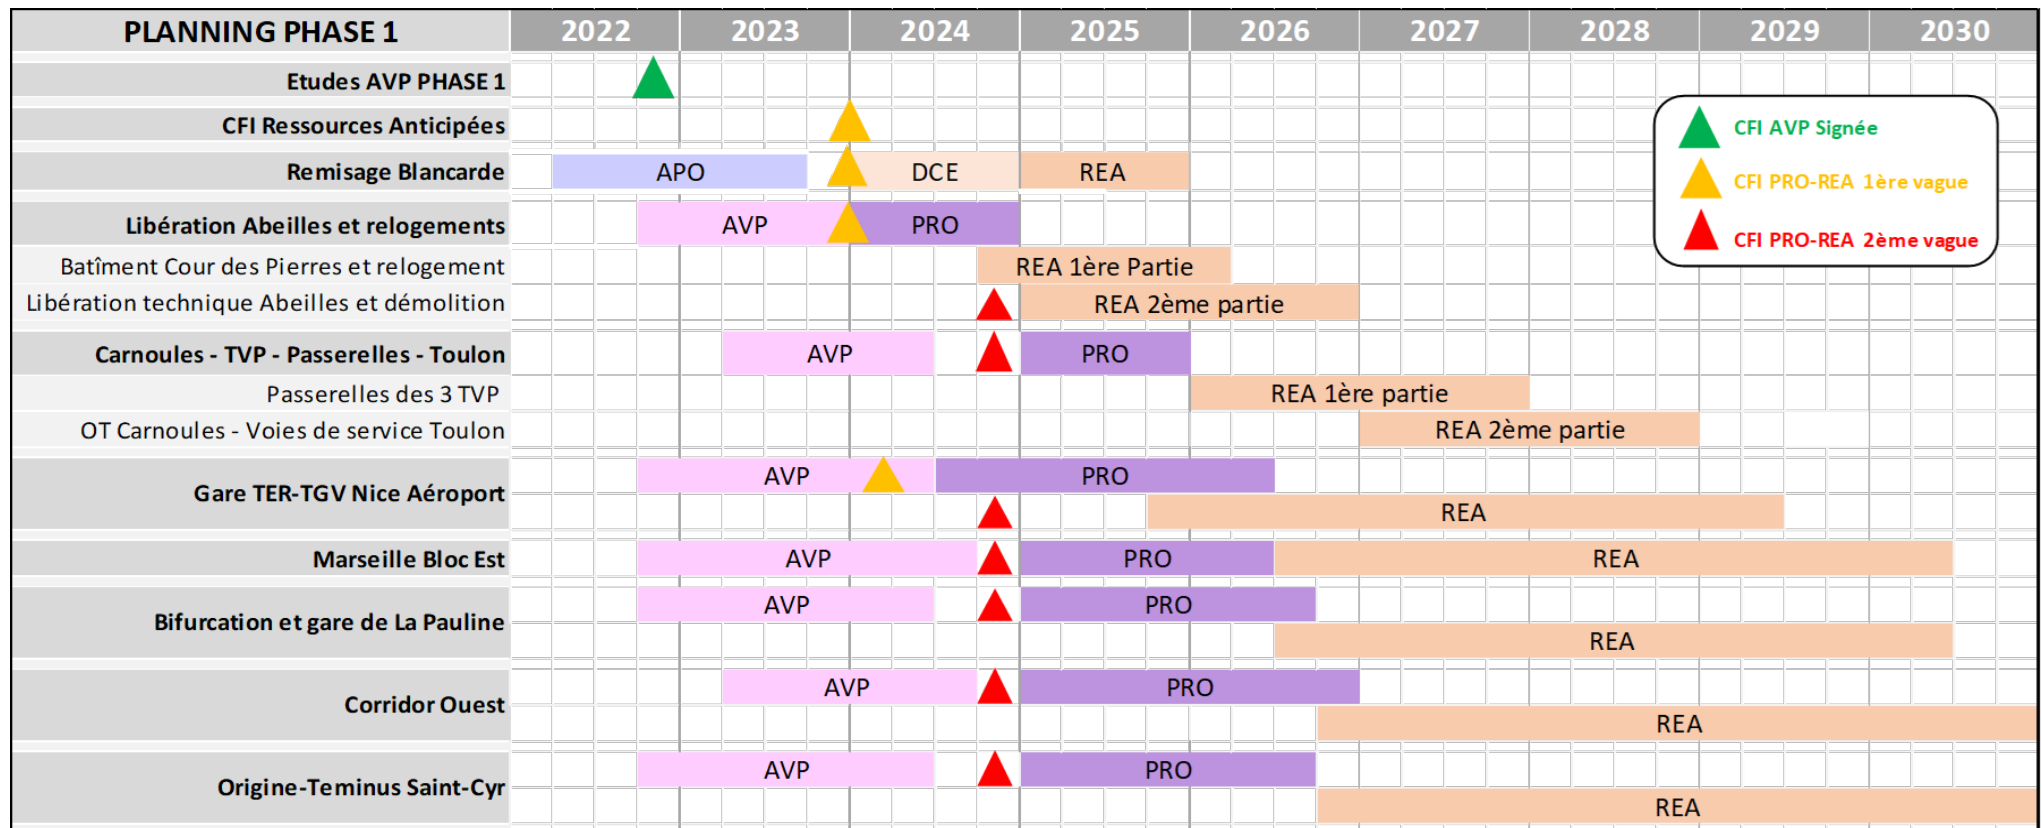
| PLANNING PHASE 1 | 2022 | 2023 | 2024 | 2025 | 2026 | 2027 | 2028 | 2029 | 2030 |
|---|---|---|---|---|---|---|---|---|---|
| Etudes AVP PHASE 1 | | | | | | | | | |
| CFI Ressources Anticipées | | | | | | | | | |
| Remisage Blancarde | APO | | DCE | REA | | | | | |
| Libération Abeilles et relogements | AVP | | PRO | | | | | | |
| Batîment Cour des Pierres et relogement | | | | REA 1ère Partie | | | | | |
| Libération technique Abeilles et démolition | | | | REA 2ème partie | | | | | |
| Carnoules - TVP - Passerelles - Toulon | | AVP | | PRO | | | | | |
| Passerelles des 3 TVP | | | | | REA 1ère partie | | | | |
| OT Carnoules - Voies de service Toulon | | | | | | REA 2ème partie | | | |
| Gare TER-TGV Nice Aéroport | AVP | | PRO | | | | | | |
| | | | | REA | | | | | |
| Marseille Bloc Est | AVP | | | PRO | REA | | | | |
| Bifurcation et gare de La Pauline | AVP | | | PRO | | | | | |
| | | | | | REA | | | | |
| Corridor Ouest | | AVP | | PRO | | | | | |
| | | | | | REA | | | | |
| Origine-Teminus Saint-Cyr | AVP | | | PRO | | | | | |
| | | | | | REA | | | | |

CFI AVP Signée
CFI PRO-REA 1ère vague
CFI PRO-REA 2ème vague